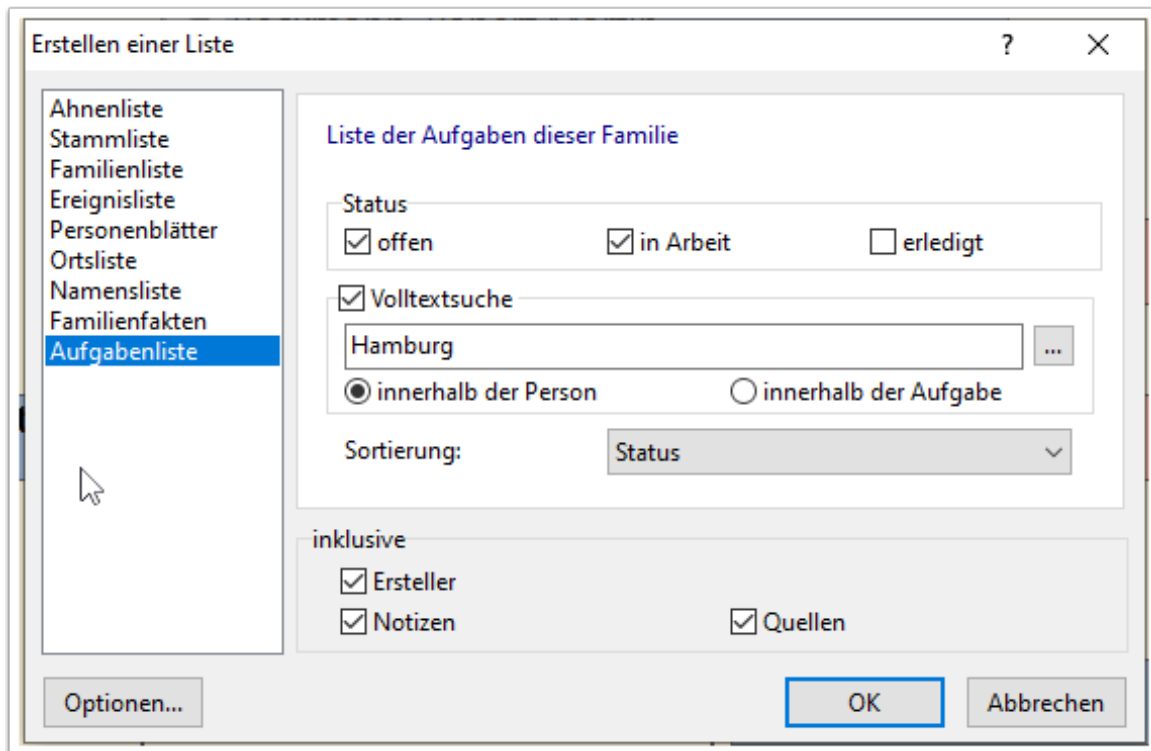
Erstellen einer Liste

?

Ahnenliste
Stammliste
Familienliste
Ereignisliste
Personenblätter
Ortsliste
Namensliste
Familienfakten
Aufgabenliste

Liste der Aufgaben dieser Familie

Status
offen
in Arbeit
erledigt

Volltextsuche
Hamburg
...
innerhalb der Person
innerhalb der Aufgabe

Sortierung:
Status

inklusive
Ersteller
Notizen
Quellen

Optionen...
OK
Abbrechen